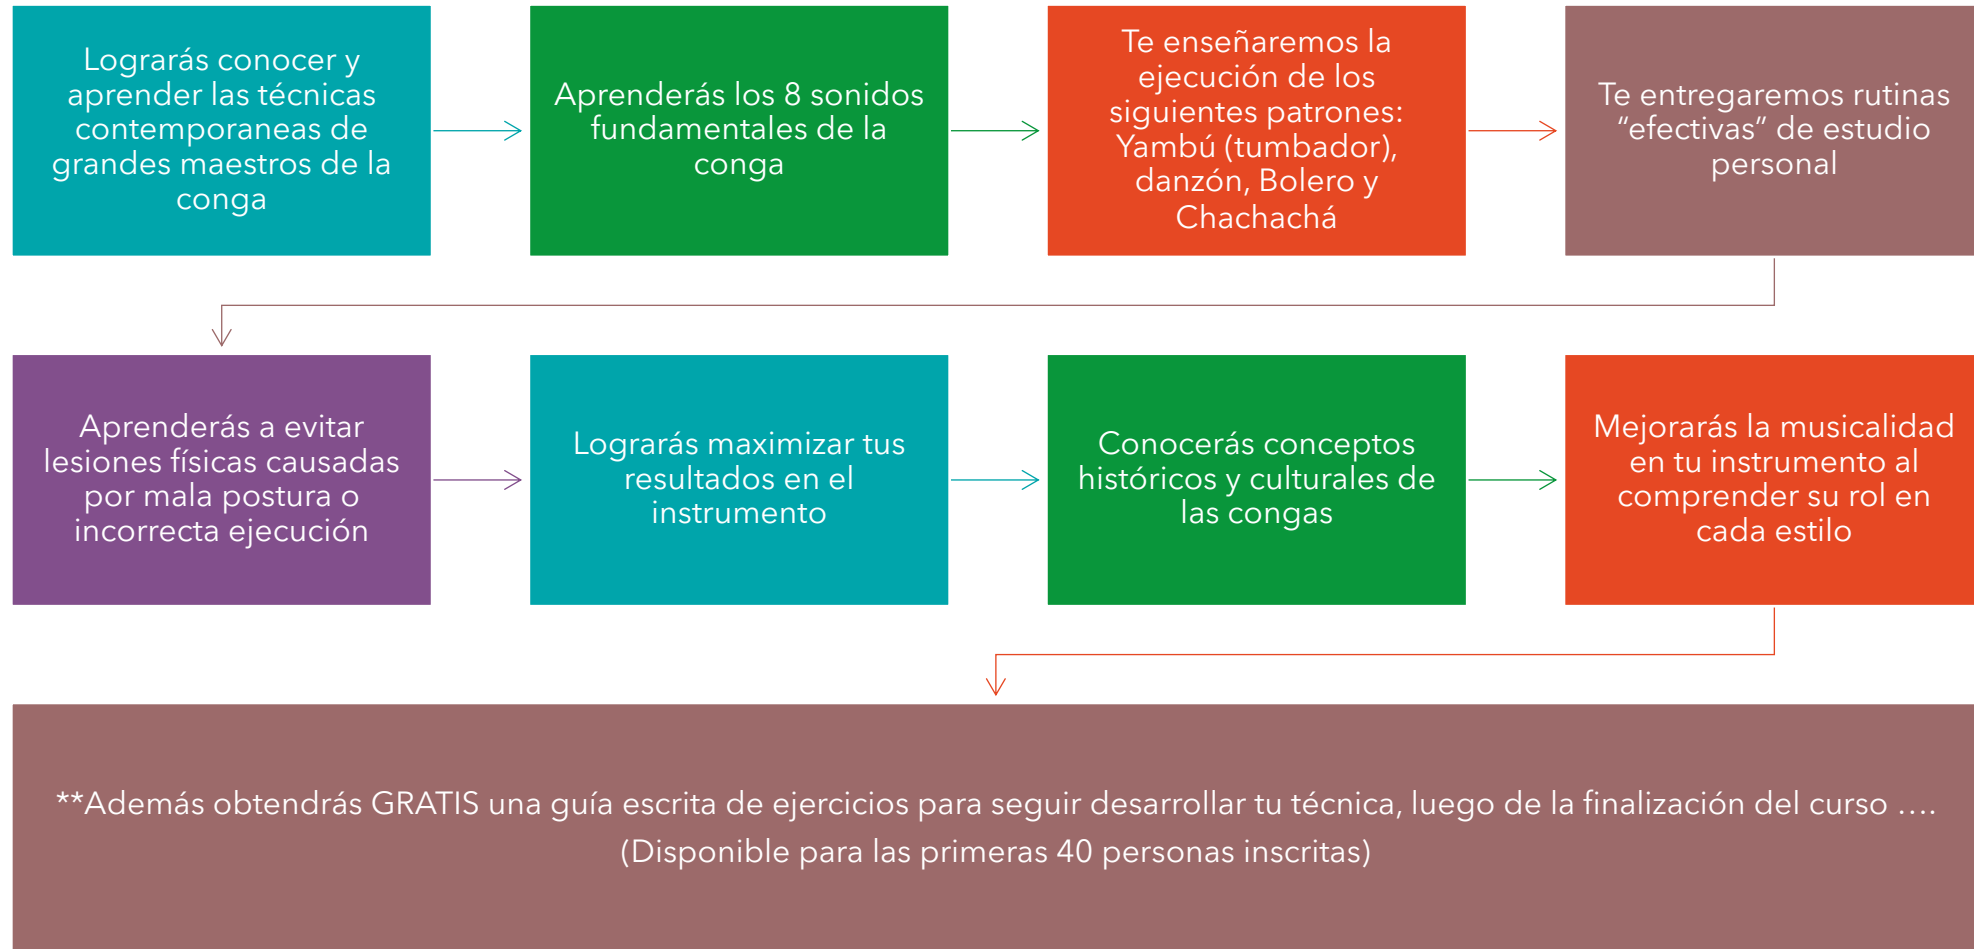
Lograrás conocer y aprender las técnicas contemporaneas de grandes maestros de la conga

Aprenderás los 8 sonidos fundamentales de la conga

Te enseñaremos la ejecución de los siguientes patrones: Yambú (tumbador), danzón, Bolero y Chachachá

Te entregaremos rutinas “efectivas” de estudio personal

Aprenderás a evitar lesiones físicas causadas por mala postura o incorrecta ejecución

Lograrás maximizar tus resultados en el instrumento

Conocerás conceptos históricos y culturales de las congas

Mejorarás la musicalidad en tu instrumento al comprender su rol en cada estilo

**Además obtendrás GRATIS una guía escrita de ejercicios para seguir desarrollar tu técnica, luego de la finalización del curso …. (Disponible para las primeras 40 personas inscritas)